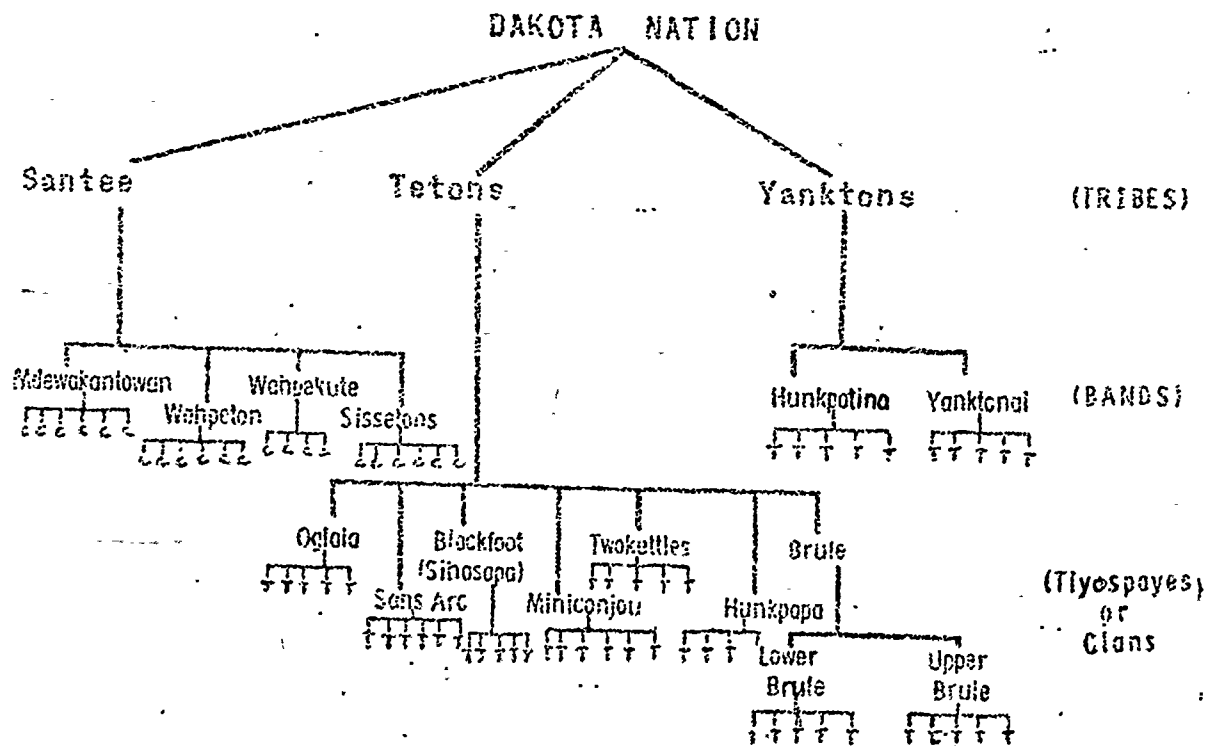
DAKOTA NATION

Santee

Tetons

Yanktons

(TRIBES)

Mdewakantowan

Wahpeton

Wahpekute

Sissetons

Hunkpatina

Yanktonai

(BANDS)

Oglala

Sans Arc

Blackfoot (Sihasapa)

Miniconjou

Twokettles

Hunkpapa

Brule

Lower Brule

Upper Brule

(Tiyospayes) or Clans